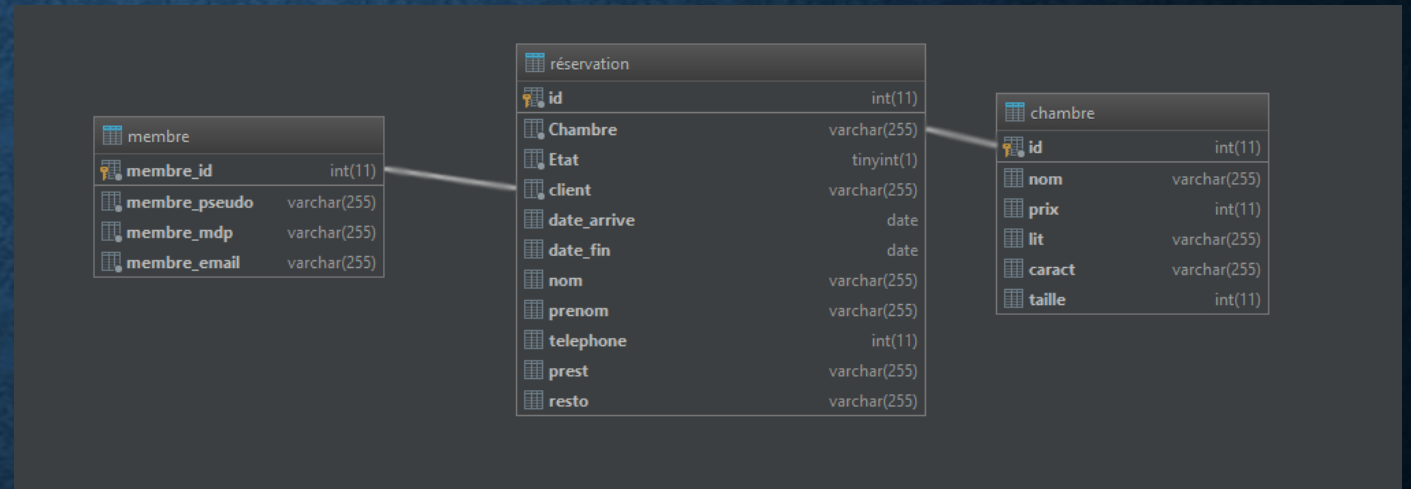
membre

| | |
|---|---|
| membre_id | int(11) |
| membre_pseudo | varchar(255) |
| membre_mdp | varchar(255) |
| membre_email | varchar(255) |

réservation

| | |
|---|---|
| id | int(11) |
| Chambre | varchar(255) |
| Etat | tinyint(1) |
| client | varchar(255) |
| date_arrive | date |
| date_fin | date |
| nom | varchar(255) |
| prenom | varchar(255) |
| telephone | int(11) |
| prest | varchar(255) |
| resto | varchar(255) |

chambre

| | |
|---|---|
| id | int(11) |
| nom | varchar(255) |
| prix | int(11) |
| lit | varchar(255) |
| caract | varchar(255) |
| taille | int(11) |